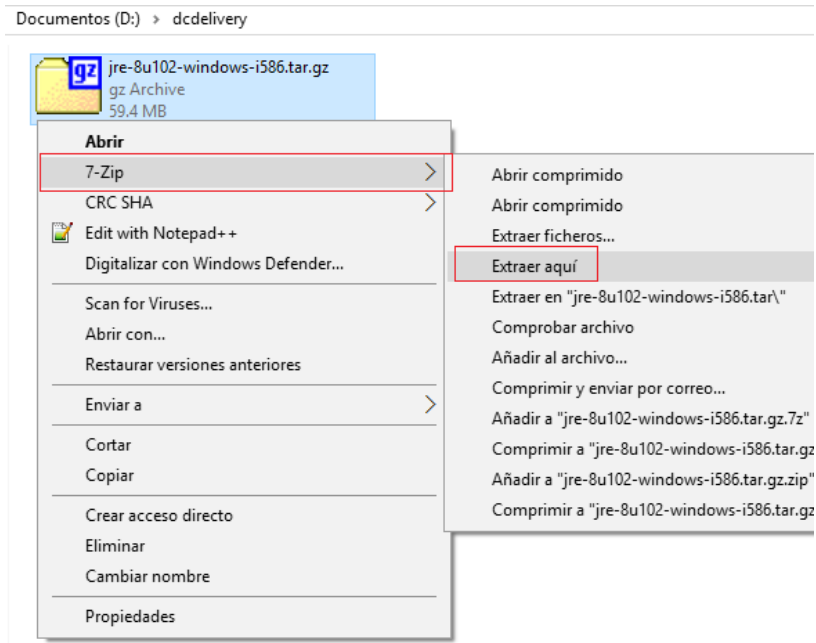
Documentos (D:) › dcdelivery

gz
jre-8u102-windows-i586.tar.gz
gz Archive
59.4 MB

Abrir
7-Zip
CRC SHA
Edit with Notepad++
Digitalizar con Windows Defender...
Scan for Viruses...
Abrir con...
Restaurar versiones anteriores
Enviar a
Cortar
Copiar
Crear acceso directo
Eliminar
Cambiar nombre
Propiedades

Abrir comprimido
Abrir comprimido
Extraer ficheros...
Extraer aquí
Extraer en "jre-8u102-windows-i586.tar\"
Comprobar archivo
Añadir al archivo...
Comprimir y enviar por correo...
Añadir a "jre-8u102-windows-i586.tar.gz.7z"
Comprimir a "jre-8u102-windows-i586.tar.gz
Añadir a "jre-8u102-windows-i586.tar.gz.zip"
Comprimir a "jre-8u102-windows-i586.tar.gz